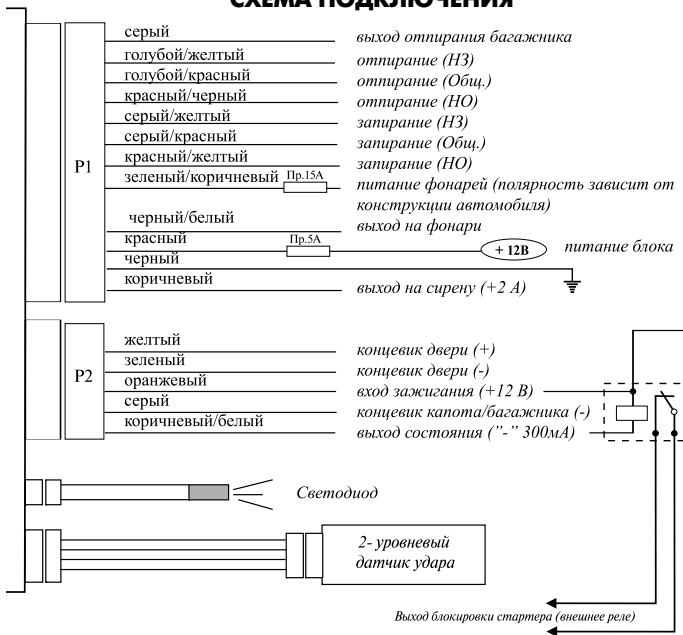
СХЕМА ПОДКЛЮЧЕНИЯ

P1

серый — выход отпирания багажника
голубой/желтый — отпирание (НЗ)
голубой/красный — отпирание (Общ.)
красный/черный — отпирание (НО)
серый/желтый — запирание (НЗ)
серый/красный — запирание (Общ.)
красный/желтый — запирание (НО)
зеленый/коричневый Пр.15А — питание фонарей (полярность зависит от конструкции автомобиля)
черный/белый — выход на фонари
красный Пр.5А — + 12В питание блока
черный
коричневый — выход на сирену (+2 А)

P2

желтый — концевик двери (+)
зеленый — концевик двери (-)
оранжевый — вход зажигания (+12 В)
серый — концевик капота/багажника (-)
коричневый/белый — выход состояния ("-" 300мА)

Светодиод

2- уровневый датчик удара

Выход блокировки стартера (внешнее реле)